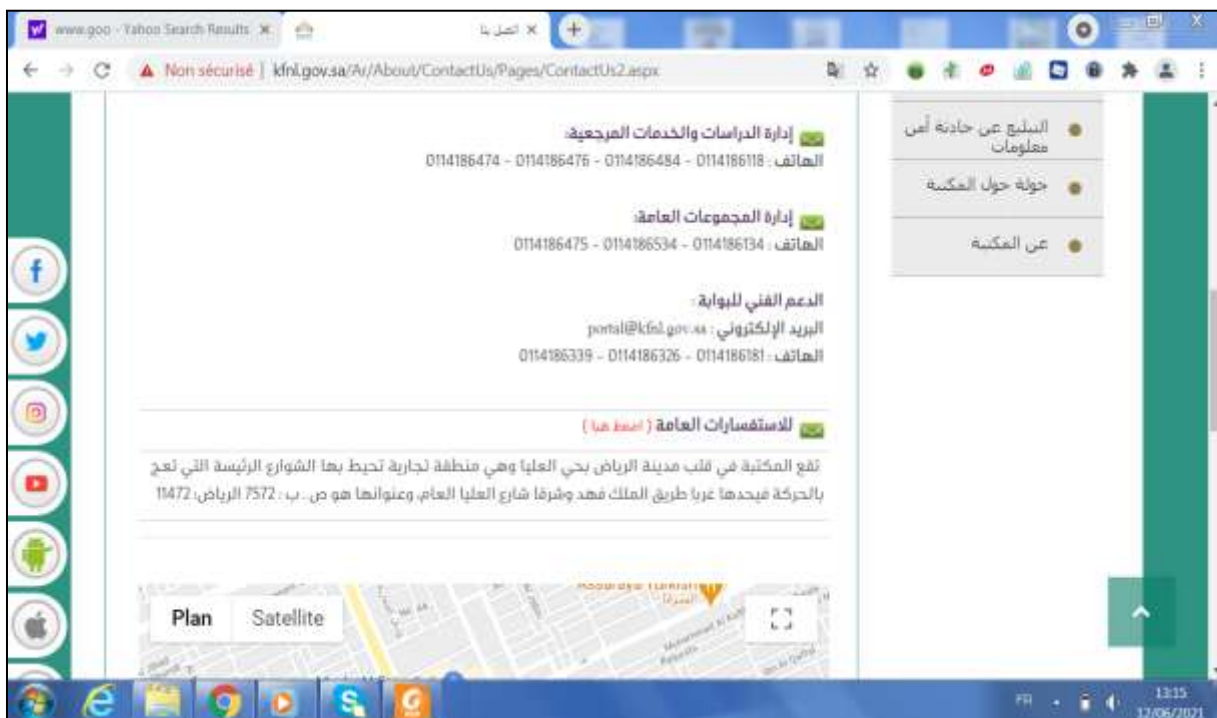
www.goo - Yahoo Search Results ×

اتصل بنا ×

Non sécurisé | kfnl.gov.sa/Ar/About/ContactUs/Pages/ContactUs2.aspx

إدارة الدراسات والخدمات المرجعية:
الهاتف: 0114186118 - 0114186484 - 0114186476 - 0114186474

إدارة المجموعات العامة:
الهاتف: 0114186134 - 0114186534 - 0114186475

الدعم الفني للبوابة:
البريد الإلكتروني: portal@kfnl.gov.sa
الهاتف: 0114186181 - 0114186326 - 0114186339

للاستفسارات العامة ( اضغط هنا )

تقع المكتبة في قلب مدينة الرياض بحي العليا وهي منطقة تجارية تحيط بها الشوارع الرئيسة التي تعج بالحركة فيحدها غربا طريق الملك فهد وشرقا شارع العليا العام، وعنوانها هو ص. ب: 7572 الرياض: 11472

التبليغ عن حادثة أمن معلومات

جولة حول المكتبة

عن المكتبة

Plan

Satellite

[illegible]

FR

13:15
12/06/2021